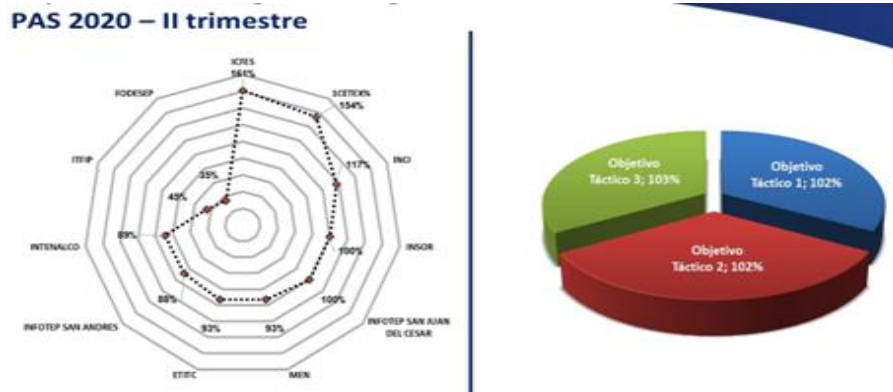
PAS 2020 – II trimestre

ICFES
161%
SCETEX%
154%
INCI
117%
INSOR
100%
INFOTEP SAN JUAN DEL CESAR
100%
MEN
93%
ETITC
93%
INFOTEP SAN ANDRES
88%
INTENALCO
89%
ITFIP
45%
FODESEP
35%

Objetivo Táctico 3; 103%
Objetivo Táctico 1; 102%
Objetivo Táctico 2; 102%